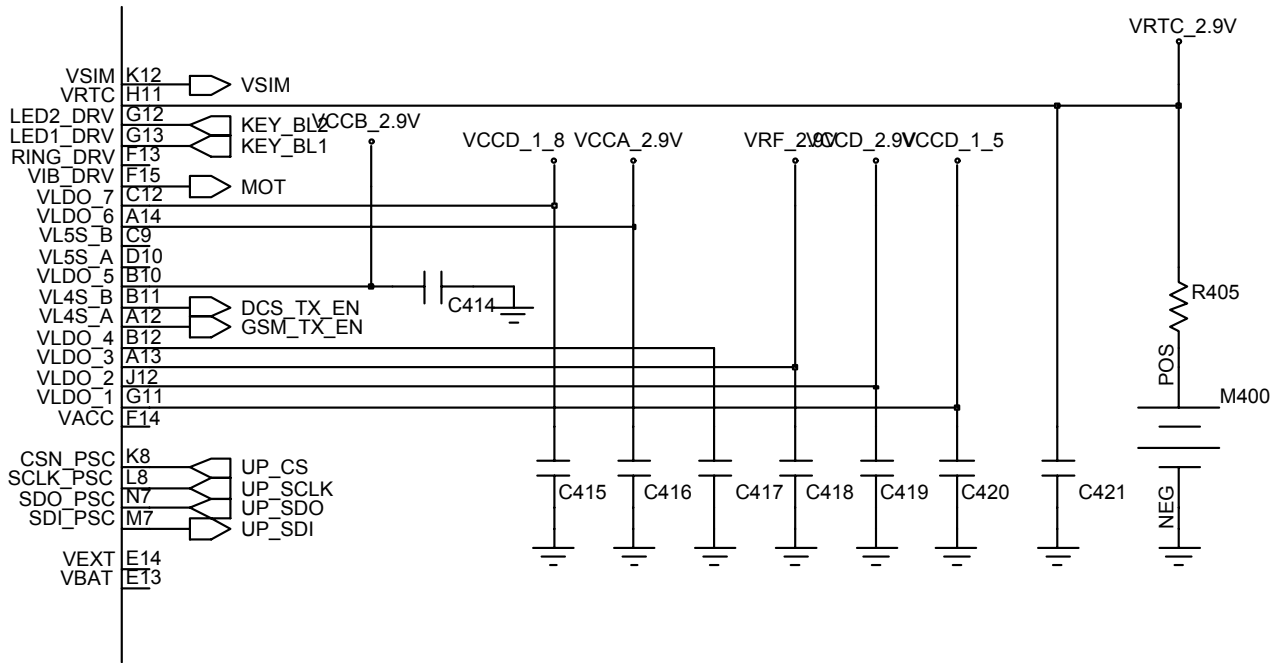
VRTC_2.9V

VSIM K12
VRTC H11
LED2_DRV G12
LED1_DRV G13
RING_DRV F13
VIB_DRV F15
VLDO_7 C12
VLDO_6 A14
VL5S_B C9
VL5S_A D10
VLDO_5 B10
VL4S_B B11
VL4S_A A12
VLDO_4 B12
VLDO_3 A13
VLDO_2 J12
VLDO_1 G11
VACC F14

CSN_PSC K8
SCLK_PSC L8
SDO_PSC N7
SDI_PSC M7

VEXT E14
VBAT E13

VSIM
KEY_BL2
KEY_BL1
MOT
VCCB_2.9V
DCS_TX_EN
GSM_TX_EN
C414
UP_CS
UP_SCLK
UP_SDO
UP_SDI

VCCD_1_8 VCCA_2.9V
VRF_2.9V VCCD_2.9V VCCD_1_5

C415 C416 C417 C418 C419 C420 C421

R405
POS
M400
NEG